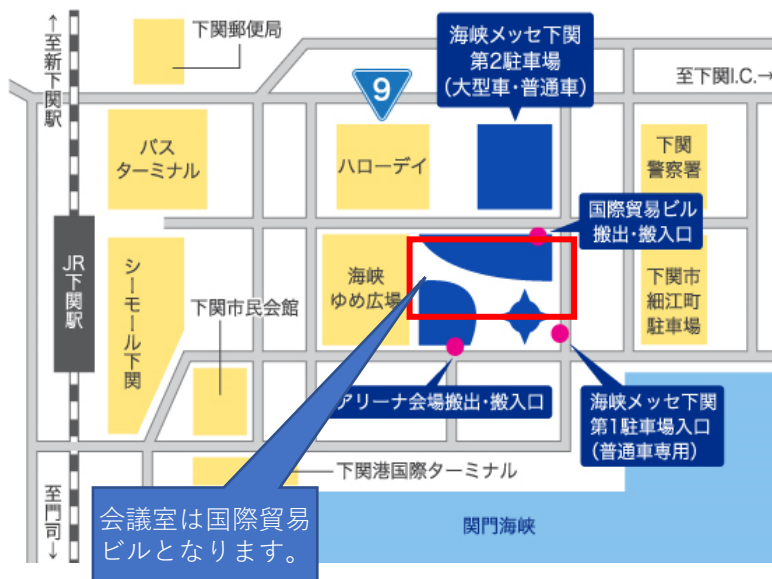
↑
至新下関駅

下関郵便局

9

海峡メッセ下関
第2駐車場
(大型車・普通車)

至下関I.C.→

バス
ターミナル

ハローデイ

下関
警察署

国際貿易ビル
搬出・搬入口

JR下関駅

シーモール下関

下関市民会館

海峡
ゆめ広場

下関市
細江町
駐車場

アリーナ会場搬出・搬入口

海峡メッセ下関
第1駐車場入口
(普通車専用)

下関港国際ターミナル

至門司↓

会議室は国際貿易
ビルとなります。

関門海峡